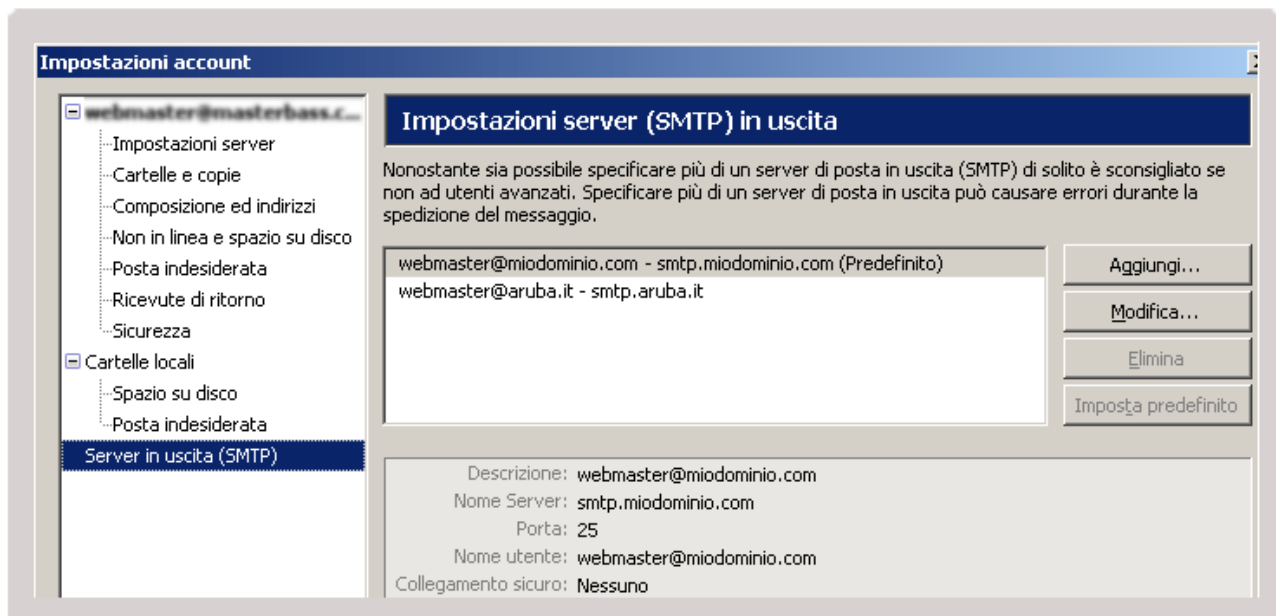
Impostazioni account

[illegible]
Impostazioni server
Cartelle e copie
Composizione ed indirizzi
Non in linea e spazio su disco
Posta indesiderata
Ricevute di ritorno
Sicurezza
Cartelle locali
Spazio su disco
Posta indesiderata
Server in uscita (SMTP)

Impostazioni server (SMTP) in uscita

Nonostante sia possibile specificare più di un server di posta in uscita (SMTP) di solito è sconsigliato se non ad utenti avanzati. Specificare più di un server di posta in uscita può causare errori durante la spedizione del messaggio.

webmaster@miodominio.com - smtp.miodominio.com (Predefinito)
webmaster@aruba.it - smtp.aruba.it

Aggiungi...
Modifica...
Elimina
Imposta predefinito

Descrizione: webmaster@miodominio.com
Nome Server: smtp.miodominio.com
Porta: 25
Nome utente: webmaster@miodominio.com
Collegamento sicuro: Nessuno